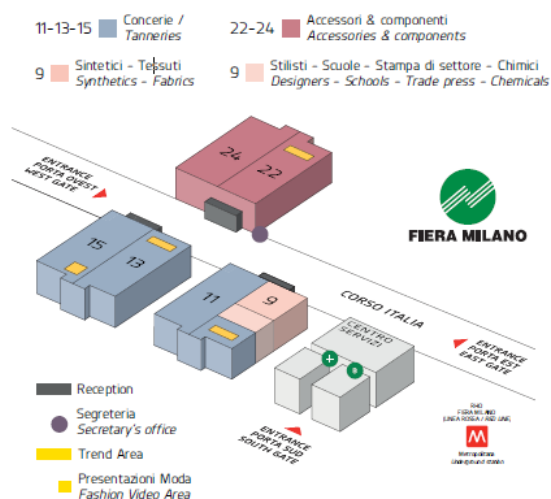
11-13-15 Concerie / Tanneries

22-24 Accessori & componenti Accessories & components

9 Sintetici - Tessuti Synthetics - Fabrics

9 Stilisti - Scuole - Stampa di settore - Chimici Designers - Schools - Trade press - Chemicals

24 22

FIERA MILANO

ENTRANCE PORTA OVEST WEST GATE

15 13

11 9

CORSO ITALIA

CENTRO SERVIZI

ENTRANCE PORTA EST EAST GATE

Reception

Segreteria Secretary's office

Trend Area

Presentazioni Moda Fashion Video Area

ENTRANCE PORTA SUD SOUTH GATE

RHO FIERA MILANO LINEA ROSSA / RED LINE

M

Metropolitana Underground station